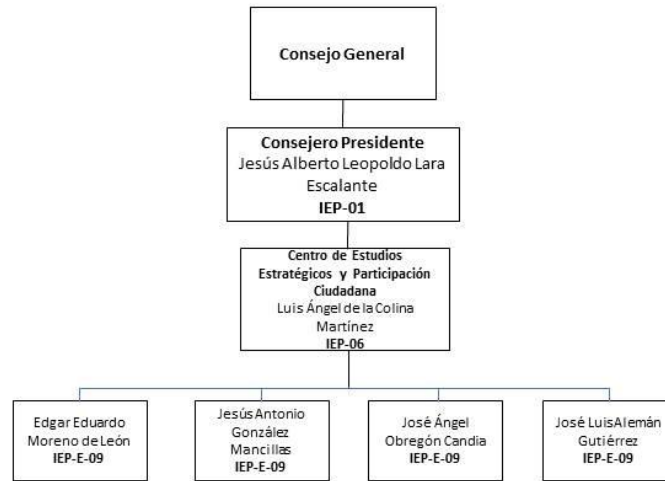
Consejo General

Consejero Presidente
Jesús Alberto Leopoldo Lara Escalante
IEP-01

Centro de Estudios Estratégicos y Participación Ciudadana
Luis Ángel de la Colina Martínez
IEP-06

Edgar Eduardo Moreno de León
IEP-E-09

Jesús Antonio González Mancillas
IEP-E-09

José Ángel Obregón Candia
IEP-E-09

José Luis Alemán Gutiérrez
IEP-E-09